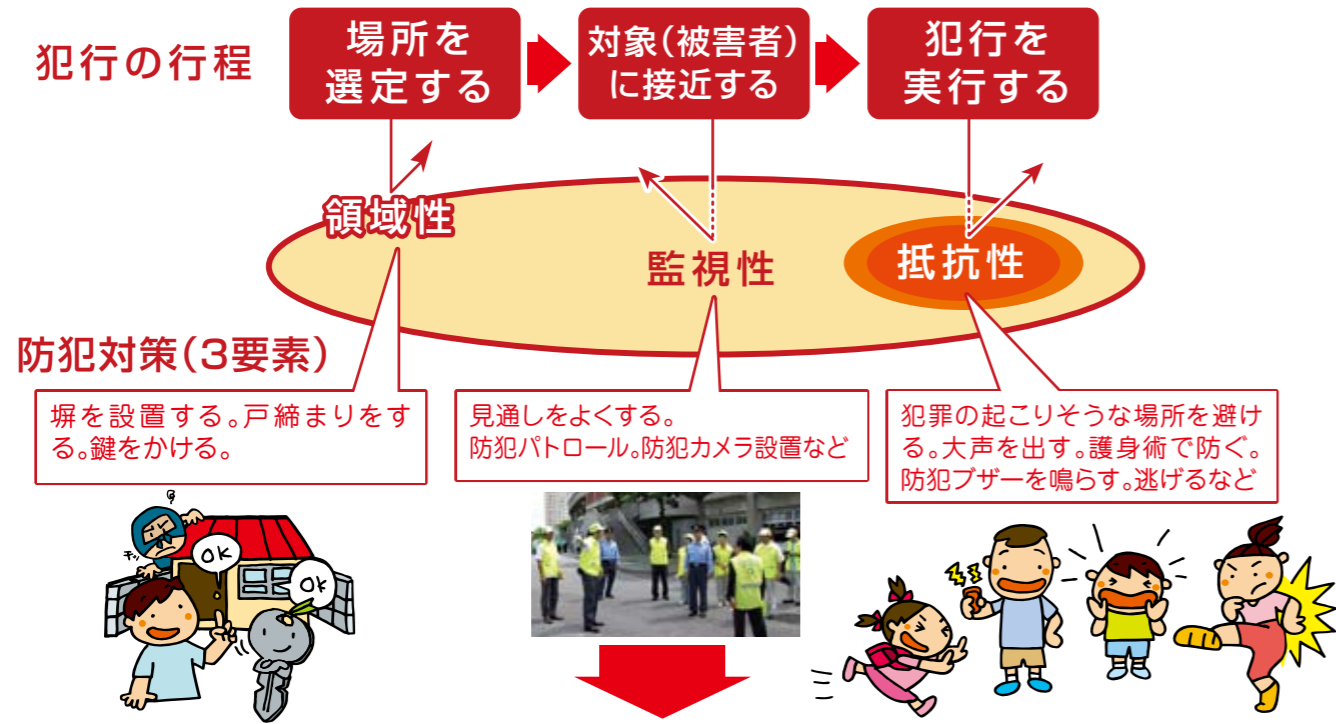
犯行の行程

場所を選定する

対象(被害者)に接近する

犯行を実行する

領域性

監視性

抵抗性

防犯対策(3要素)

塀を設置する。戸締まりをする。鍵をかける。

見通しをよくする。
防犯パトロール。防犯カメラ設置など

犯罪の起こりそうな場所を避ける。大声を出す。護身術で防ぐ。防犯ブザーを鳴らす。逃げるなど

OK

OK